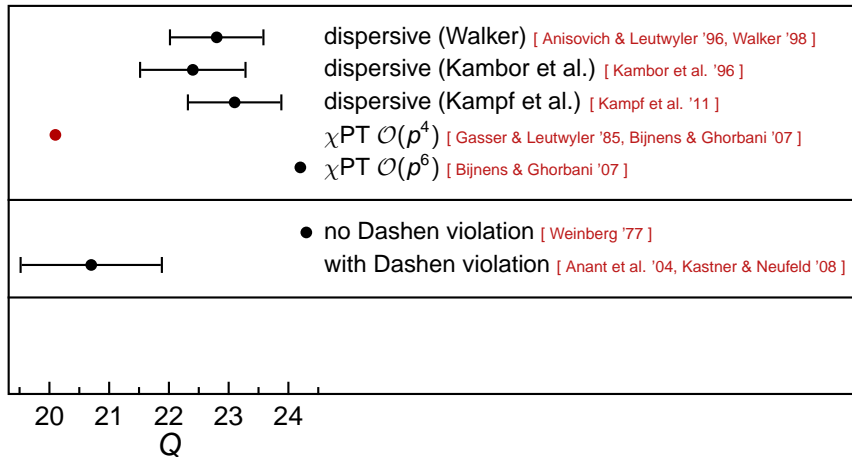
dispersive (Walker) [ Anisovich & Leutwyler '96, Walker '98 ]
dispersive (Kambor et al.) [ Kambor et al. '96 ]
dispersive (Kampf et al.) [ Kampf et al. '11 ]
$\chi$PT $\mathcal{O}(p^4)$ [ Gasser & Leutwyler '85, Bijnens & Ghorbani '07 ]
$\chi$PT $\mathcal{O}(p^6)$ [ Bijnens & Ghorbani '07 ]

no Dashen violation [ Weinberg '77 ]
with Dashen violation [ Anant et al. '04, Kastner & Neufeld '08 ]

20 21 22 23 24
$Q$